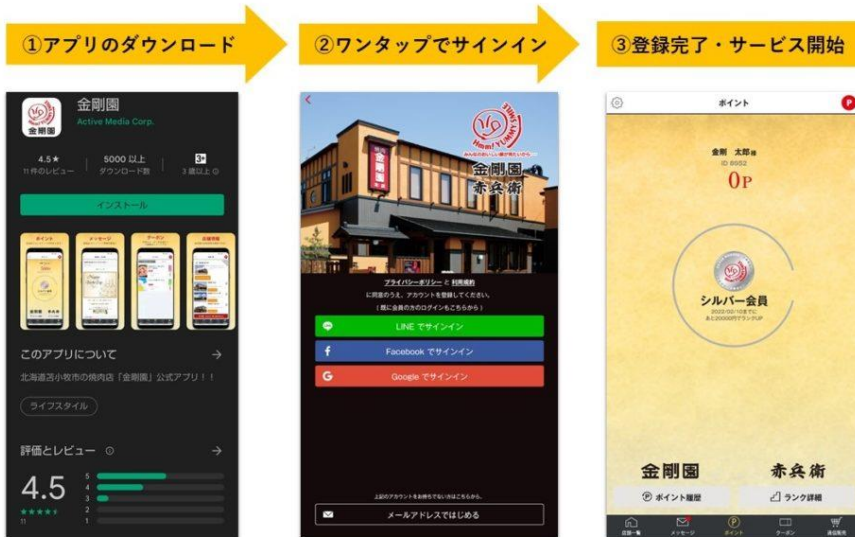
①アプリのダウンロード

金剛園
Active Media Corp.

4.5★
11件のレビュー

5000 以上
ダウンロード数

3+
3 歳以上

インストール

このアプリについて

北海道苫小牧市の焼肉店「金剛園」公式アプリ！！

ライフスタイル

評価とレビュー

4.5

②ワンタップでサインイン

金剛園
赤兵衛

プライバシーポリシー と 利用規約
に同意のうえ、アカウントを登録してください。
（既に会員の方のログインもこちらから）

LINE でサインイン
Facebook でサインイン
Google でサインイン

メールアドレスではじめる

③登録完了・サービス開始

ポイント

金剛 太郎 様
0P

シルバー会員

金剛園
赤兵衛

ポイント履歴
ランク詳細